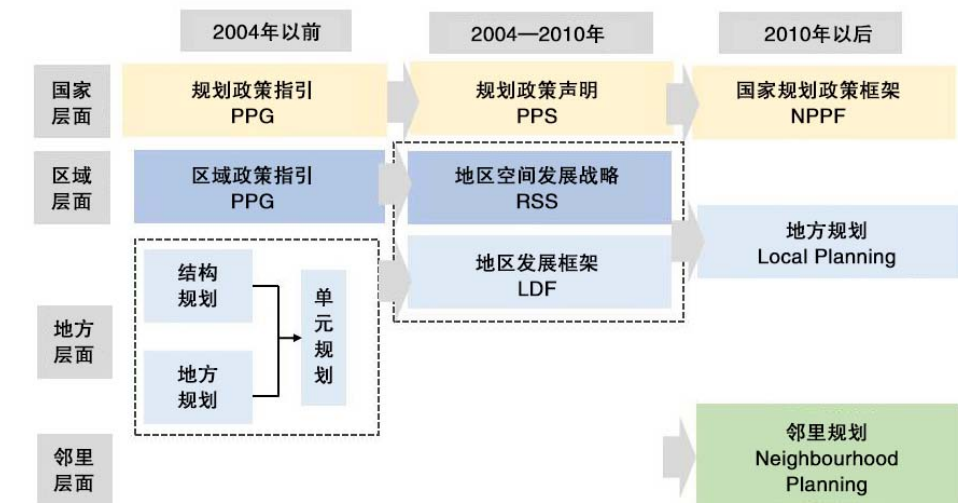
2004年以前

2004—2010年

2010年以后

国家层面

规划政策指引
PPG

规划政策声明
PPS

国家规划政策框架
NPPF

区域层面

区域政策指引
PPG

地区空间发展战略
RSS

地区发展框架
LDF

地方规划
Local Planning

地方层面

结构规划

地方规划

单元规划

邻里层面

邻里规划
Neighbourhood Planning